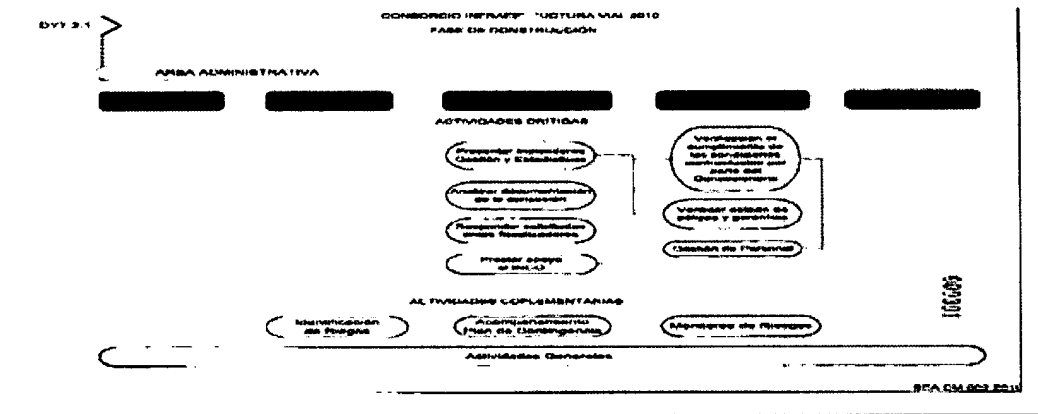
DYT 3.1

CONSORCIO INFRAE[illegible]UCTURA VIAL 2010
FASE DE CONSTRUCCIÓN

AREA ADMINISTRATIVA

ACTIVIDADES CRITICAS

Presentar Informes Gestión y Estadísticas

Analizar desarrollo de la ejecución

Responder solicitudes entes fiscalizadores

Prestar apoyo al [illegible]

Verificar el cumplimiento de las condiciones contractuales por parte del Concesionario

Verificar estado de pólizas y garantías

Gestión de Personal

ACTIVIDADES COMPLEMENTARIAS

Identificación de Riesgos

Acompañamiento Plan de Contingencia

Monitoreo de Riesgos

Actividades Generales

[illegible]

SEA CM 003 2011